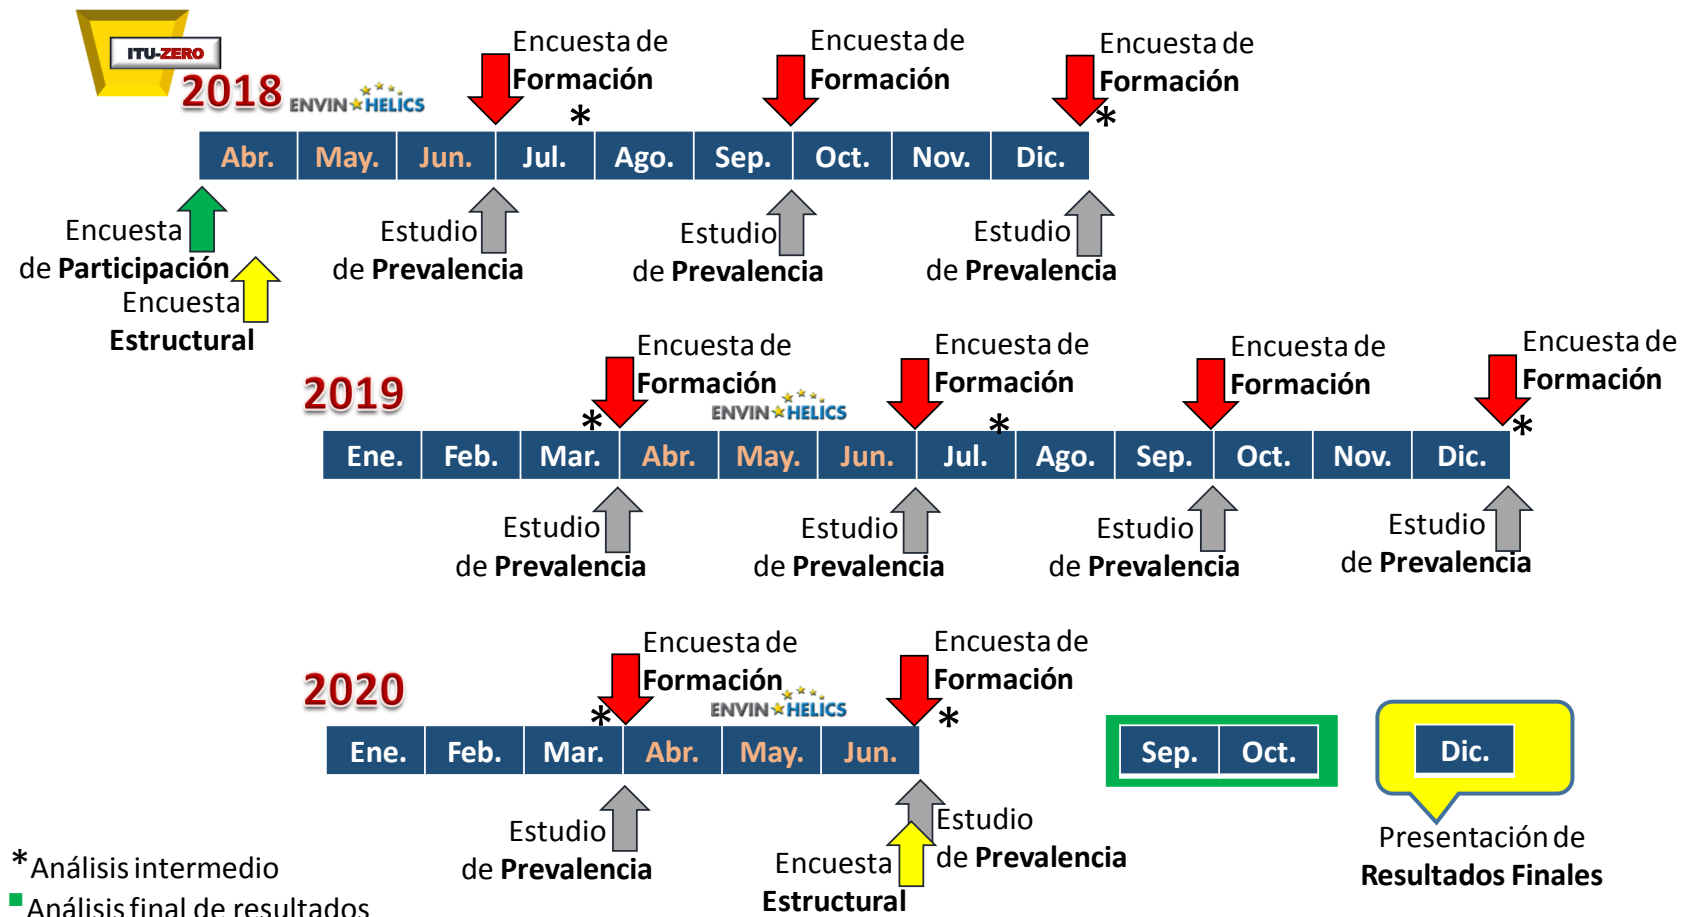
ITU-ZERO

2018 ENVIN HELICS

Encuesta de **Formación**

Encuesta de **Formación**

Encuesta de **Formación**

*

*

| Abr. | May. | Jun. | Jul. | Ago. | Sep. | Oct. | Nov. | Dic. |
|---|---|---|---|---|---|---|---|---|

Encuesta de **Participación**

Encuesta **Estructural**

Estudio de **Prevalencia**

Estudio de **Prevalencia**

Estudio de **Prevalencia**

2019

Encuesta de **Formación**

Encuesta de **Formación**

Encuesta de **Formación**

Encuesta de **Formación**

ENVIN HELICS

*

*

*

| Ene. | Feb. | Mar. | Abr. | May. | Jun. | Jul. | Ago. | Sep. | Oct. | Nov. | Dic. |
|---|---|---|---|---|---|---|---|---|---|---|---|

Estudio de **Prevalencia**

Estudio de **Prevalencia**

Estudio de **Prevalencia**

Estudio de **Prevalencia**

2020

Encuesta de **Formación**

Encuesta de **Formación**

ENVIN HELICS

*

*

| Ene. | Feb. | Mar. | Abr. | May. | Jun. |
|---|---|---|---|---|---|

| Sep. | Oct. |
|---|---|

Dic.

Estudio de **Prevalencia**

Encuesta **Estructural**

Estudio de **Prevalencia**

Presentación de **Resultados Finales**

*Análisis intermedio

Análisis final de resultados